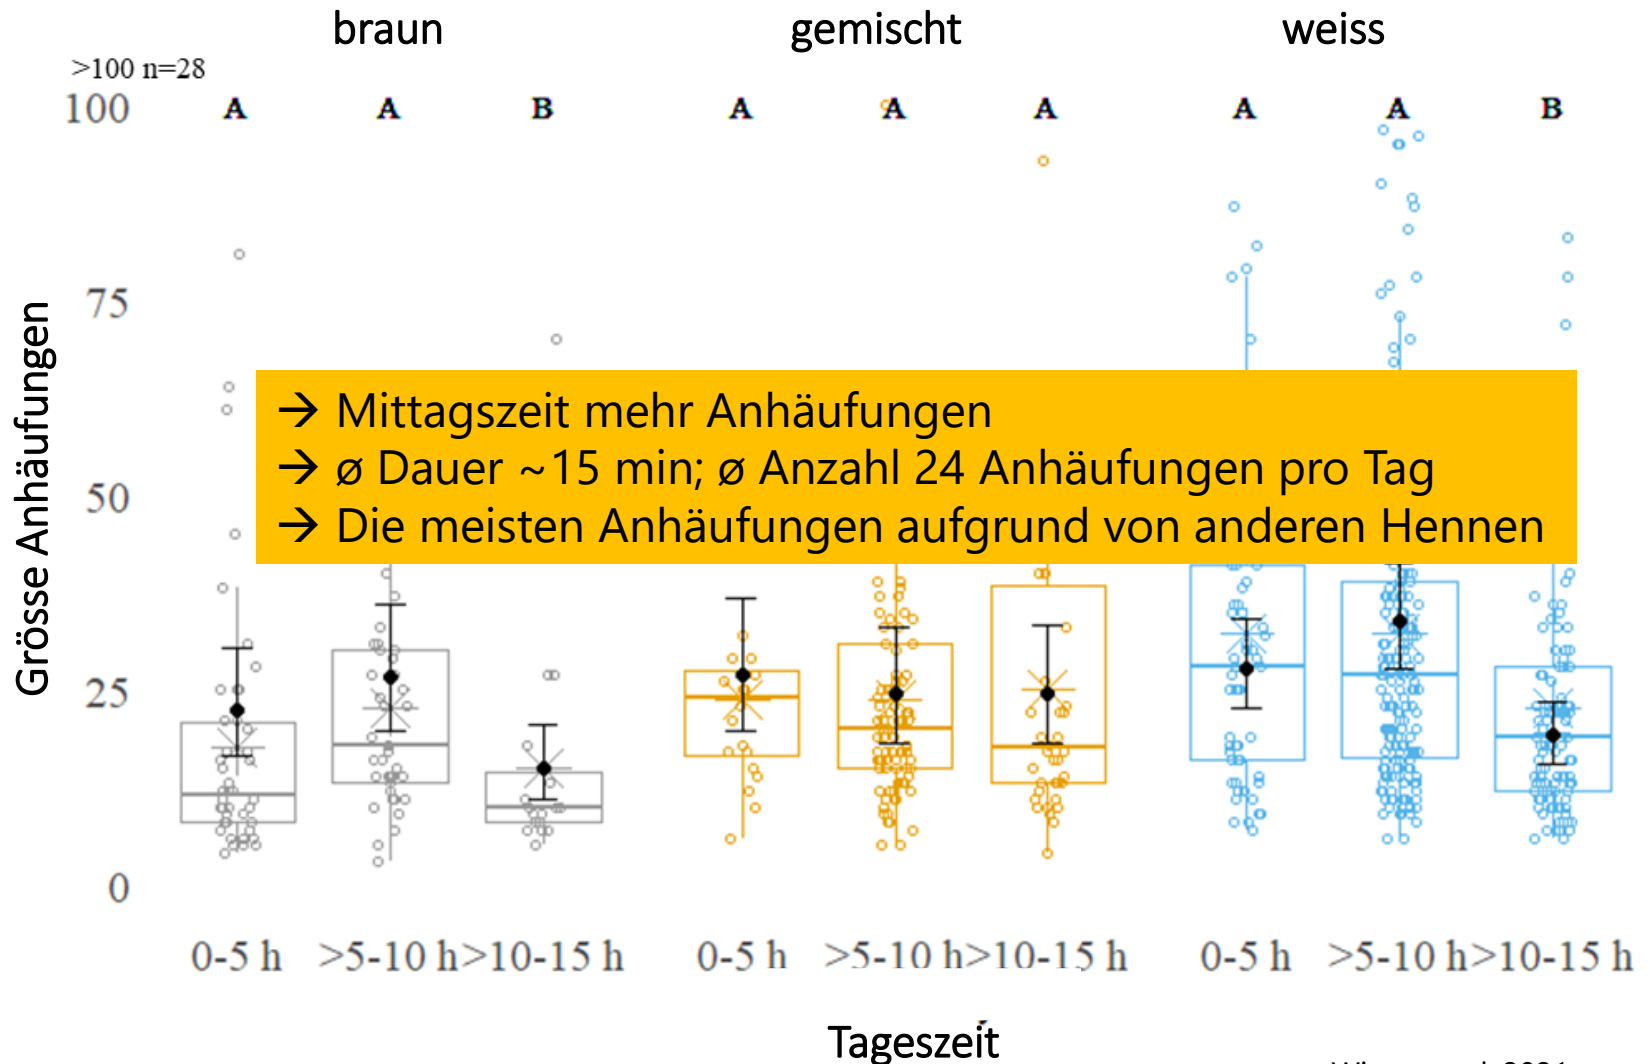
braun
gemischt
weiss

>100 n=28

100
75
50
25
0

Grösse Anhäufungen

A A B A A A A A B

→ Mittagszeit mehr Anhäufungen
→ ø Dauer ~15 min; ø Anzahl 24 Anhäufungen pro Tag
→ Die meisten Anhäufungen aufgrund von anderen Hennen

0-5 h >5-10 h >10-15 h 0-5 h >5-10 h >10-15 h 0-5 h >5-10 h >10-15 h

Tageszeit

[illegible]